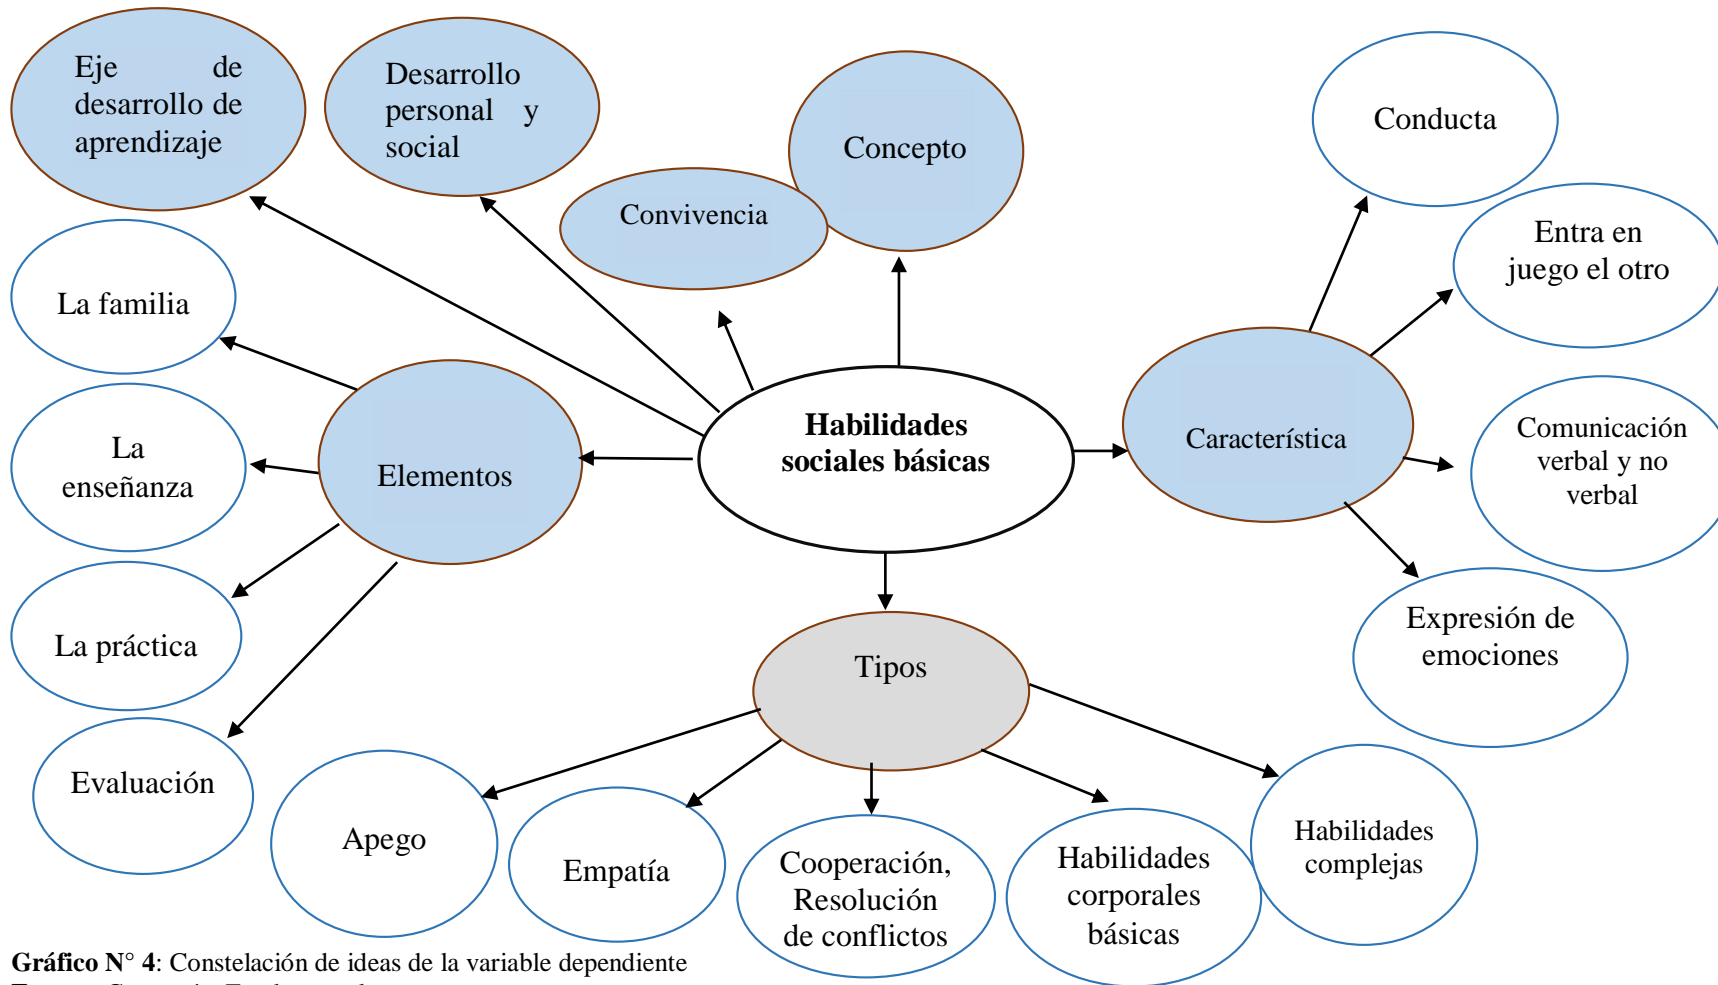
Eje de desarrollo de aprendizaje

Desarrollo personal y social

Concepto

Convivencia

Conducta

Entra en juego el otro

La familia

Habilidades sociales básicas

Característica

Comunicación verbal y no verbal

La enseñanza

Elementos

La práctica

Expresión de emociones

Tipos

Evaluación

Apego

Empatía

Cooperación, Resolución de conflictos

Habilidades corporales básicas

Habilidades complejas

**Gráfico N° 4**: Constelación de ideas de la variable dependiente

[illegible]